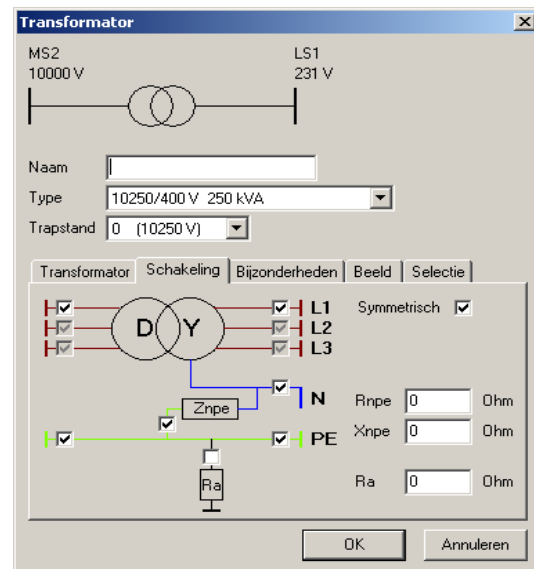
Transformator

MS2
10000 V

LS1
231 V

Naam
Type 10250/400 V 250 kVA
Trapstand 0 (10250 V)

Transformator | Schakeling | Bijzonderheden | Beeld | Selectie

D Y
L1
L2
L3
Symmetrisch
N
Znpe
PE
Ra

Rnpe 0 Ohm
Xnpe 0 Ohm
Ra 0 Ohm

OK
Annuleren